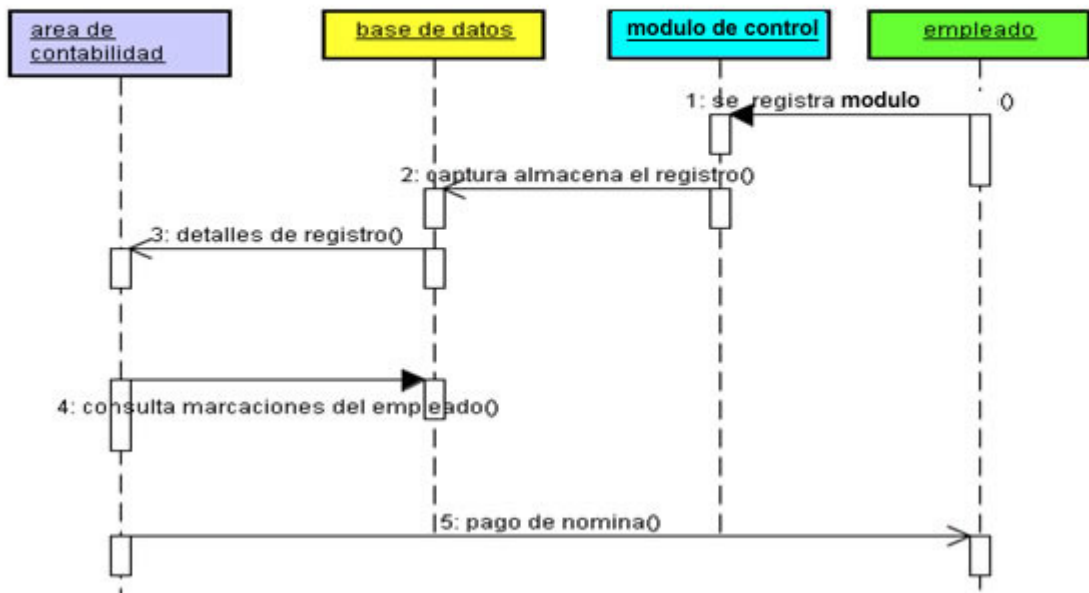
area de contabilidad

base de datos

modulo de control

empleado

1: se registra **modulo** ()

2: captura almacena el registro()

3: detalles de registro()

4: consulta marcaciones del empleado()

5: pago de nomina()